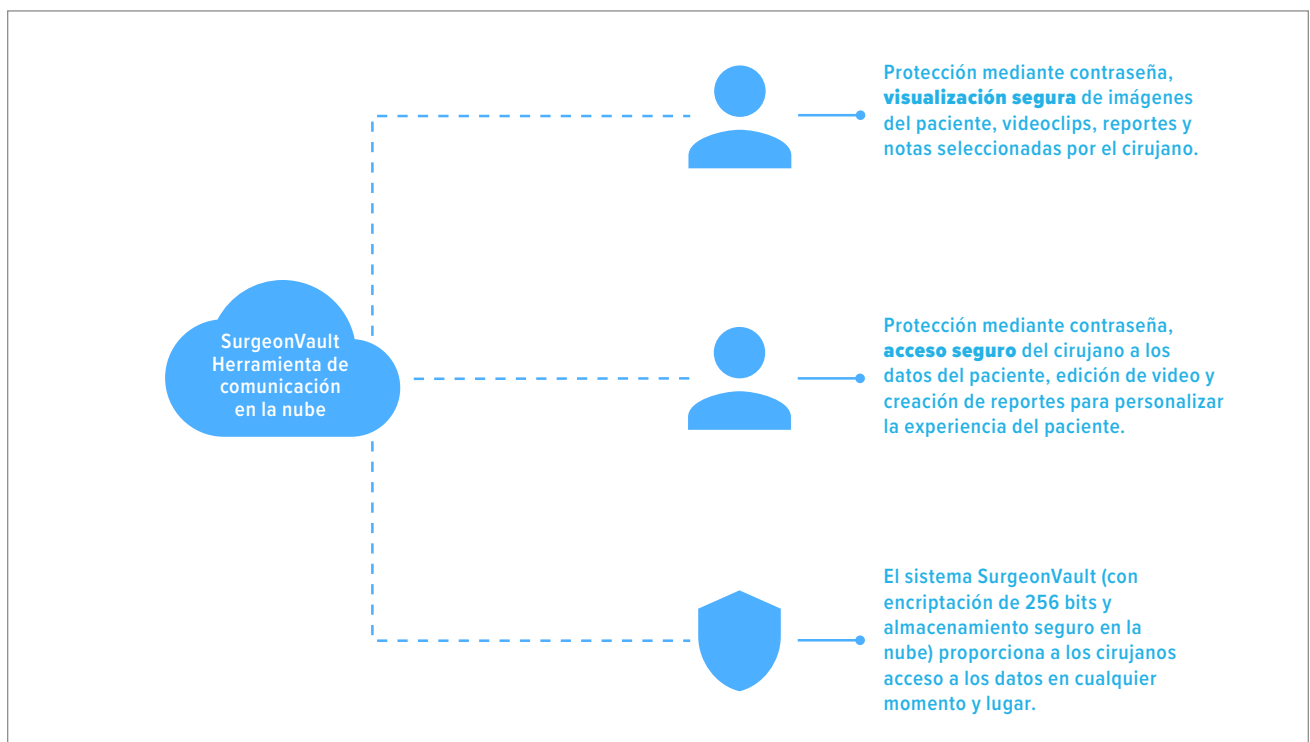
SurgeonVault Herramienta de comunicación en la nube

Protección mediante contraseña, visualización segura de imágenes del paciente, videoclips, reportes y notas seleccionadas por el cirujano.

Protección mediante contraseña, acceso seguro del cirujano a los datos del paciente, edición de video y creación de reportes para personalizar la experiencia del paciente.

El sistema SurgeonVault (con encriptación de 256 bits y almacenamiento seguro en la nube) proporciona a los cirujanos acceso a los datos en cualquier momento y lugar.